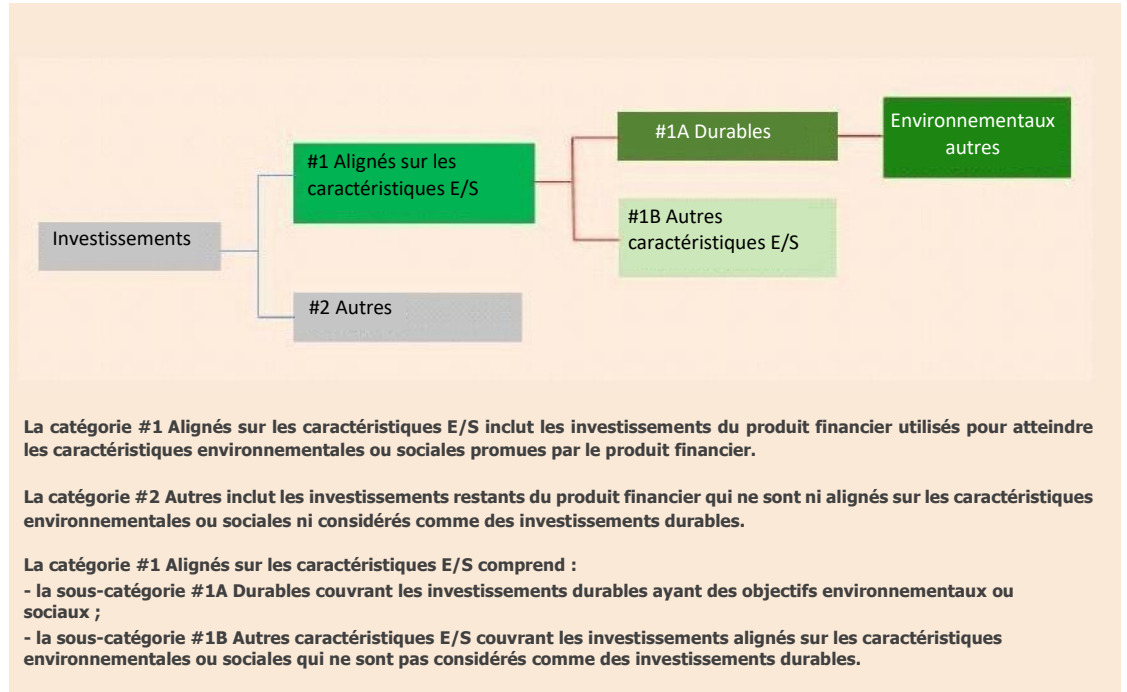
Investissements

#1 Alignés sur les caractéristiques E/S

#1A Durables

Environnementaux autres

#1B Autres caractéristiques E/S

#2 Autres

La catégorie #1 Alignés sur les caractéristiques E/S inclut les investissements du produit financier utilisés pour atteindre les caractéristiques environnementales ou sociales promues par le produit financier.

La catégorie #2 Autres inclut les investissements restants du produit financier qui ne sont ni alignés sur les caractéristiques environnementales ou sociales ni considérés comme des investissements durables.

La catégorie #1 Alignés sur les caractéristiques E/S comprend :
- la sous-catégorie #1A Durables couvrant les investissements durables ayant des objectifs environnementaux ou sociaux ;
- la sous-catégorie #1B Autres caractéristiques E/S couvrant les investissements alignés sur les caractéristiques environnementales ou sociales qui ne sont pas considérés comme des investissements durables.